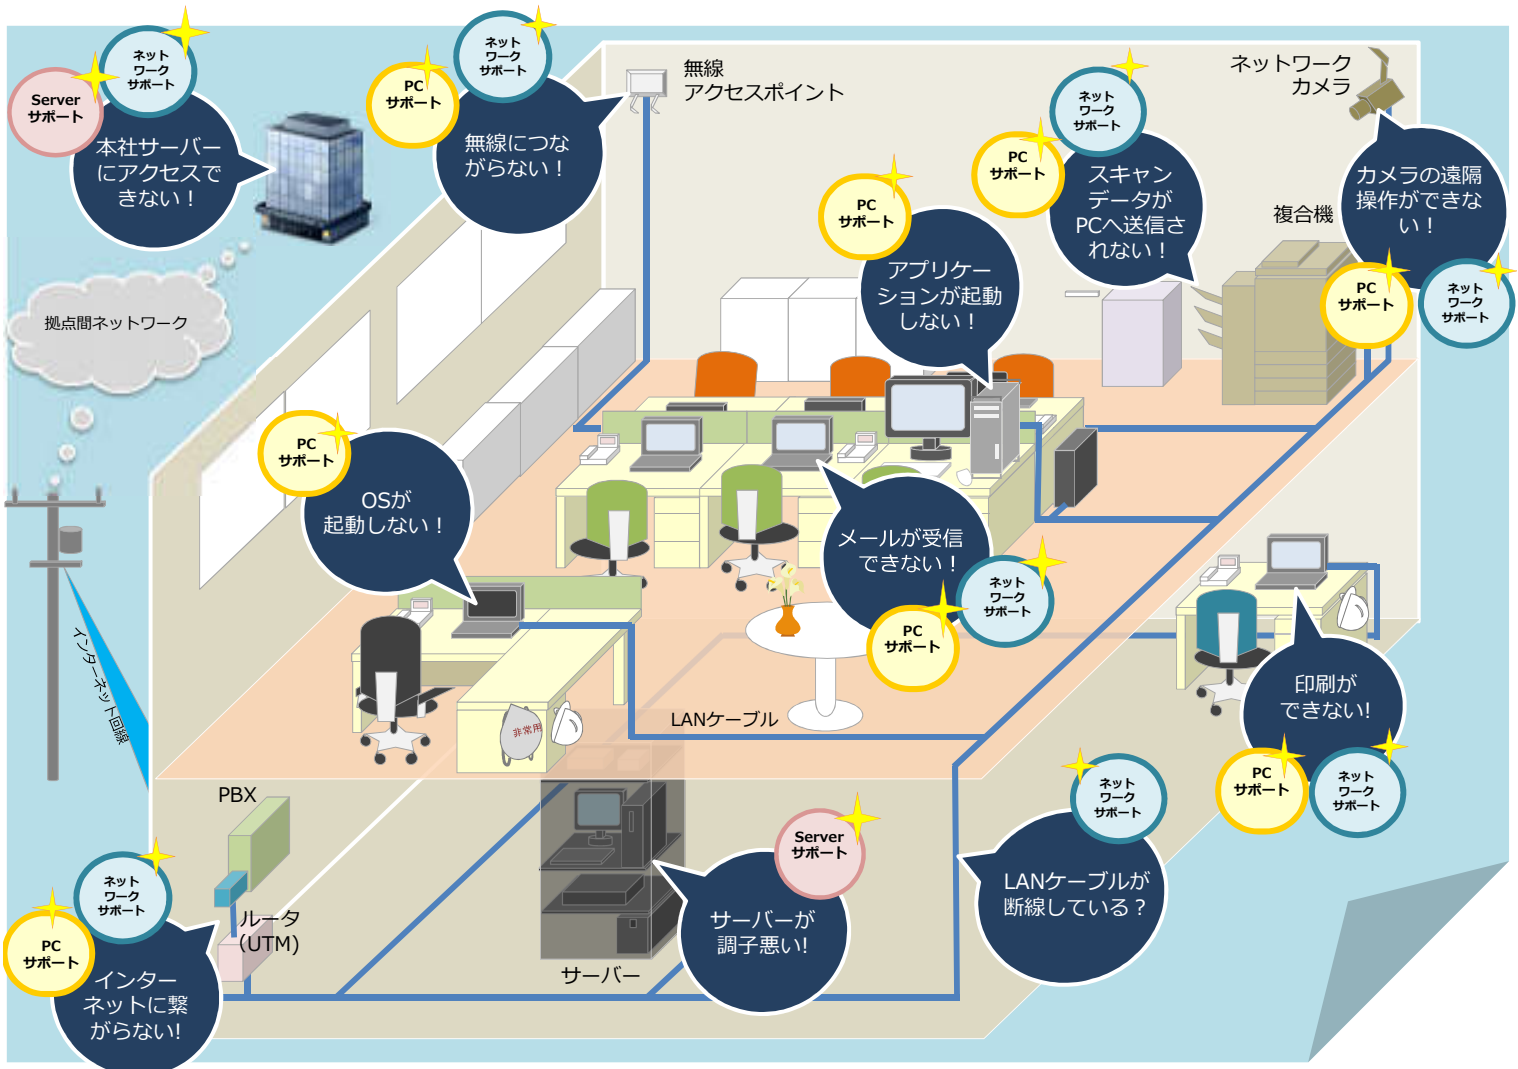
Server サポート

ネットワークサポート

本社サーバーにアクセスできない！

拠点間ネットワーク

インターネット回線

PC サポート

ネットワークサポート

無線につながらない！

無線アクセスポイント

ネットワークカメラ

ネットワークサポート

PC サポート

スキャンデータがPCへ送信されない！

カメラの遠隔操作ができない！

複合機

PC サポート

ネットワークサポート

PC サポート

アプリケーションが起動しない！

PC サポート

OSが起動しない！

メールが受信できない！

ネットワークサポート

PC サポート

非常用

LANケーブル

印刷ができない！

PC サポート

ネットワークサポート

PBX

ネットワークサポート

PC サポート

ルータ(UTM)

インターネットに繋がらない！

サーバー

Server サポート

サーバーが調子悪い！

ネットワークサポート

LANケーブルが断線している？